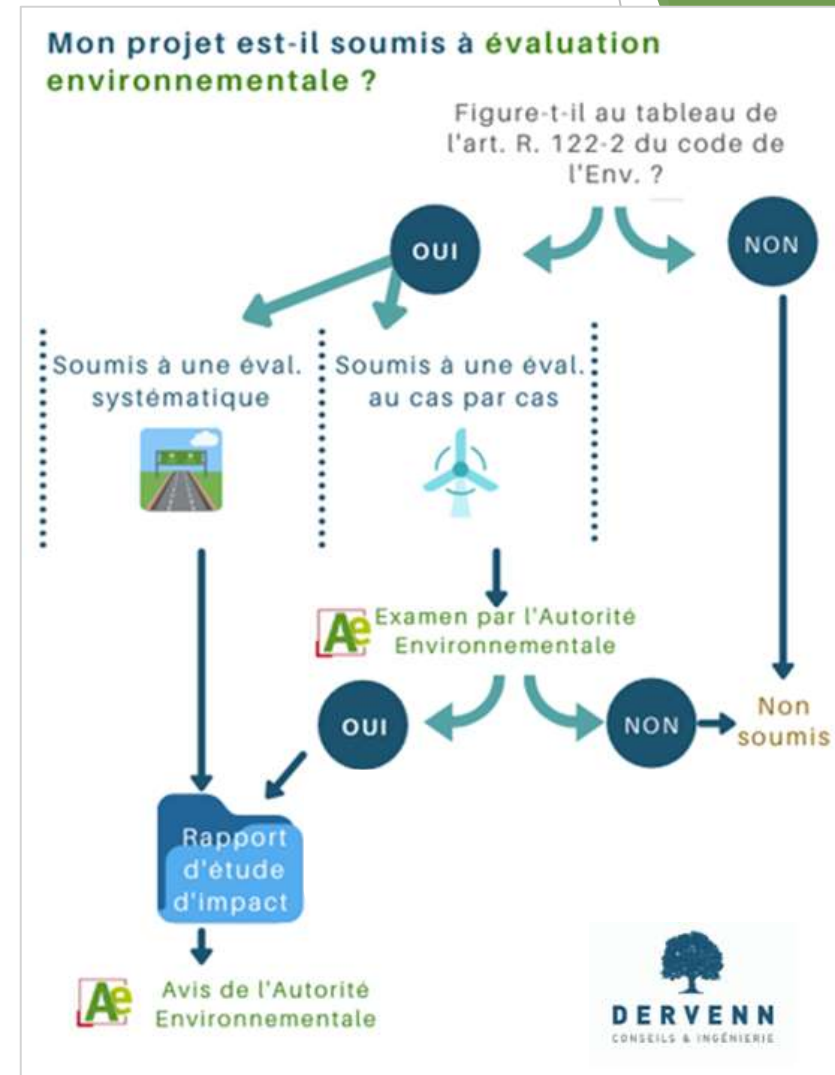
Mon projet est-il soumis à évaluation environnementale ?

Figure-t-il au tableau de l'art. R. 122-2 du code de l'Env. ?

OUI

NON

Soumis à une éval. systématique

Soumis à une éval. au cas par cas

Ae Examen par l'Autorité Environnementale

OUI

NON

Non soumis

Rapport d'étude d'impact

Ae Avis de l'Autorité Environnementale

DERVENN
CONSEILS & INGÉNIERIE